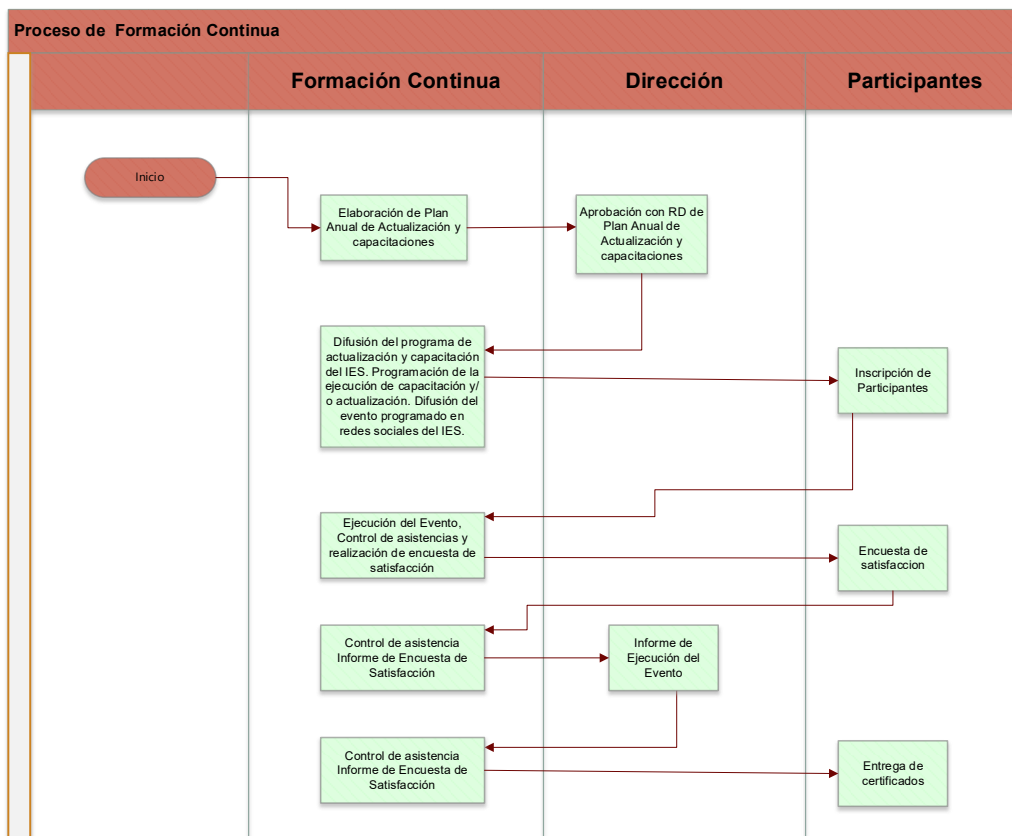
Proceso de Formación Continua

Formación Continua

Dirección

Participantes

Inicio

Elaboración de Plan Anual de Actualización y capacitaciones

Aprobación con RD de Plan Anual de Actualización y capacitaciones

Difusión del programa de actualización y capacitación del IES. Programación de la ejecución de capacitación y/o actualización. Difusión del evento programado en redes sociales del IES.

Inscripción de Participantes

Ejecución del Evento, Control de asistencias y realización de encuesta de satisfacción

Encuesta de satisfaccion

Control de asistencia Informe de Encuesta de Satisfacción

Informe de Ejecución del Evento

Control de asistencia Informe de Encuesta de Satisfacción

Entrega de certificados